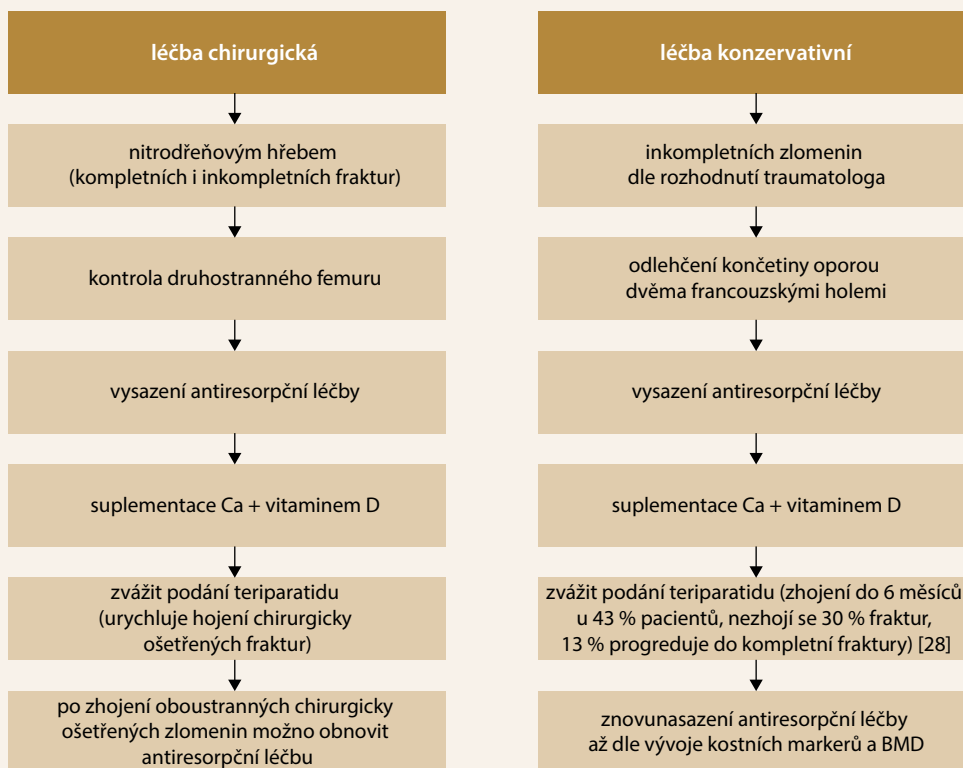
léčba chirurgická

nitrodřeňovým hřebem (kompletních i inkompletních fraktur)

kontrola druhostranného femuru

vysazení antiresorpční léčby

suplementace Ca + vitaminem D

zvážit podání teriparatidu (urychluje hojení chirurgicky ošetřených fraktur)

po zhojení oboustranných chirurgicky ošetřených zlomenin možno obnovit antiresorpční léčbu

léčba konzervativní

inkompletních zlomenin dle rozhodnutí traumatologa

odlehčení končetiny oporou dvěma francouzskými holemi

vysazení antiresorpční léčby

suplementace Ca + vitaminem D

zvážit podání teriparatidu (zhojení do 6 měsíců u 43 % pacientů, nezhojí se 30 % fraktur, 13 % progreduje do kompletní fraktury) [28]

znovunasazení antiresorpční léčby až dle vývoje kostních markerů a BMD